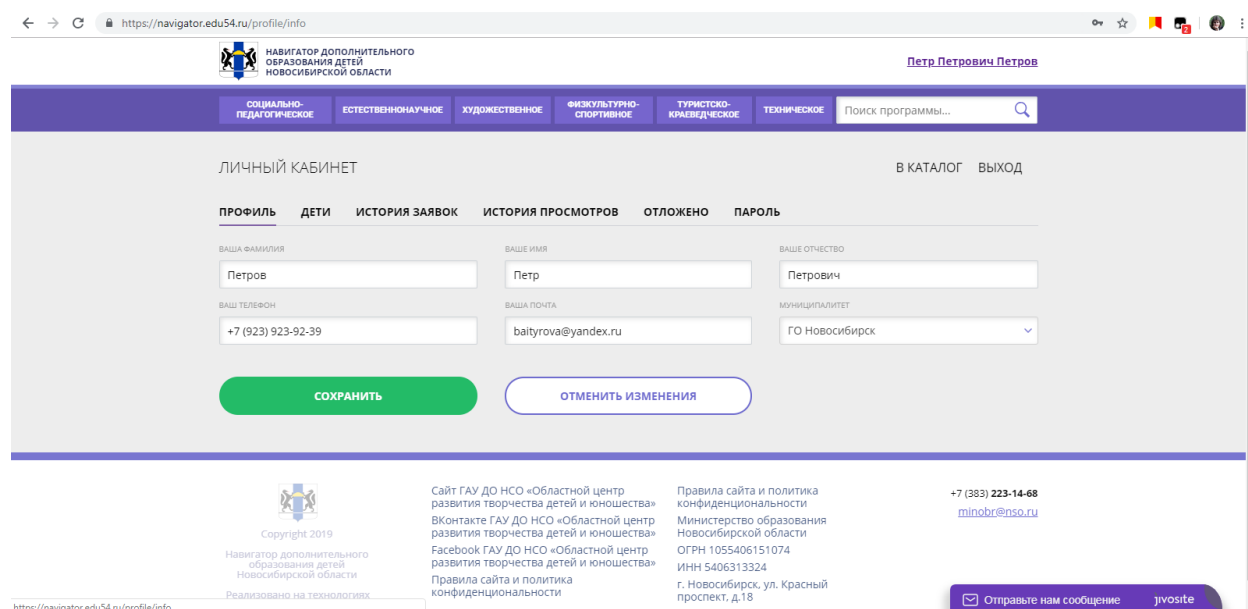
https://navigator.edu54.ru/profile/info

НАВИГАТОР ДОПОЛНИТЕЛЬНОГО ОБРАЗОВАНИЯ ДЕТЕЙ НОВОСИБИРСКОЙ ОБЛАСТИ

Петр Петрович Петров

СОЦИАЛЬНО-ПЕДАГОГИЧЕСКОЕ ЕСТЕСТВЕННОНАУЧНОЕ ХУДОЖЕСТВЕННОЕ ФИЗКУЛЬТУРНО-СПОРТИВНОЕ ТУРИСТСКО-КРАЕВЕДЧЕСКОЕ ТЕХНИЧЕСКОЕ

Поиск программы...

ЛИЧНЫЙ КАБИНЕТ

В КАТАЛОГ ВЫХОД

ПРОФИЛЬ ДЕТИ ИСТОРИЯ ЗАЯВОК ИСТОРИЯ ПРОСМОТРОВ ОТЛОЖЕНО ПАРОЛЬ

ВАША ФАМИЛИЯ
Петров

ВАШЕ ИМЯ
Петр

ВАШЕ ОТЧЕСТВО
Петрович

ВАШ ТЕЛЕФОН
+7 (923) 923-92-39

ВАША ПОЧТА
baityrova@yandex.ru

МУНИЦИПАЛИТЕТ
ГО Новосибирск

СОХРАНИТЬ

ОТМЕНИТЬ ИЗМЕНЕНИЯ

Copyright 2019
Навигатор дополнительного образования детей Новосибирской области
Реализовано на технологиях

Сайт ГАУ ДО НСО «Областной центр развития творчества детей и юношества»
ВКонтакте ГАУ ДО НСО «Областной центр развития творчества детей и юношества»
Facebook ГАУ ДО НСО «Областной центр развития творчества детей и юношества»
Правила сайта и политика конфиденциальности

Правила сайта и политика конфиденциальности
Министерство образования Новосибирской области
ОГРН 1055406151074
ИНН 5406313324
г. Новосибирск, ул. Красный проспект, д.18

+7 (383) 223-14-68
minobr@nso.ru

Отправьте нам сообщение jivosite

https://navigator.edu54.ru/profile/info